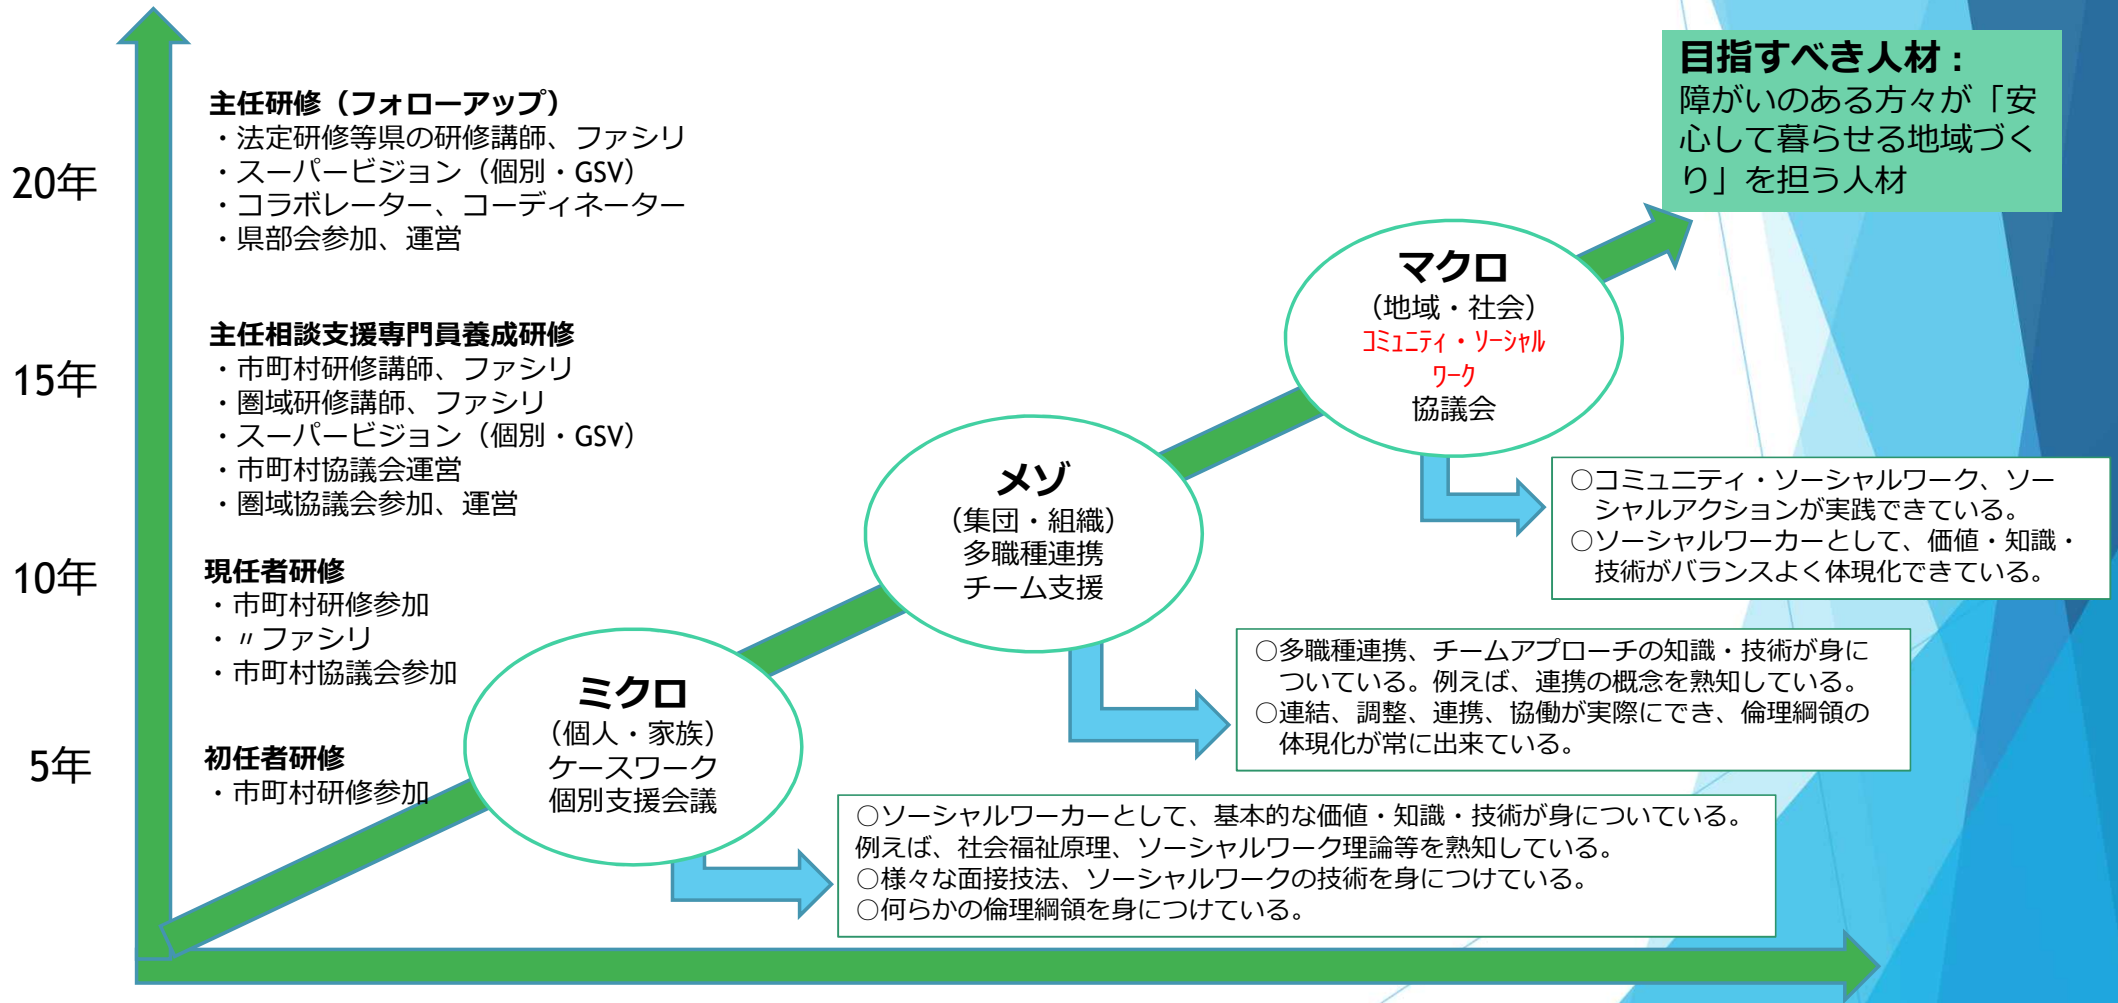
20年

15年

10年

5年

主任研修（フォローアップ）
・法定研修等県の研修講師、ファシリ
・スーパービジョン（個別・GSV）
・コラボレーター、コーディネーター
・県部会参加、運営

主任相談支援専門員養成研修
・市町村研修講師、ファシリ
・圏域研修講師、ファシリ
・スーパービジョン（個別・GSV）
・市町村協議会運営
・圏域協議会参加、運営

現任者研修
・市町村研修参加
・〃ファシリ
・市町村協議会参加

初任者研修
・市町村研修参加

目指すべき人材：
障がいのある方々が「安心して暮らせる地域づくり」を担う人材

マクロ
（地域・社会）
コミュニティ・ソーシャルワーク
協議会

○コミュニティ・ソーシャルワーク、ソーシャルアクションが実践できている。
○ソーシャルワーカーとして、価値・知識・技術がバランスよく体現化できている。

メゾ
（集団・組織）
多職種連携
チーム支援

○多職種連携、チームアプローチの知識・技術が身についている。例えば、連携の概念を熟知している。
○連結、調整、連携、協働が実際にでき、倫理綱領の体現化が常に出来ている。

ミクロ
（個人・家族）
ケースワーク
個別支援会議

○ソーシャルワーカーとして、基本的な価値・知識・技術が身についている。例えば、社会福祉原理、ソーシャルワーク理論等を熟知している。
○様々な面接技法、ソーシャルワークの技術を身につけている。
○何らかの倫理綱領を身につけている。